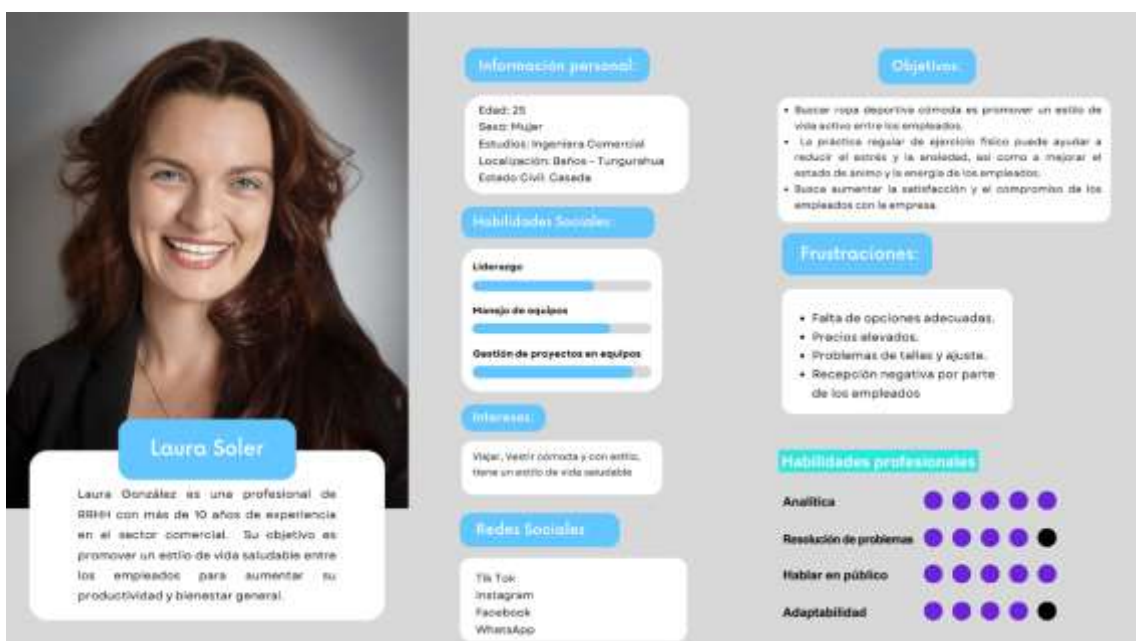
Laura Soler

Laura González es una profesional de RRHH con más de 10 años de experiencia en el sector comercial. Su objetivo es promover un estilo de vida saludable entre los empleados para aumentar su productividad y bienestar general.

Información personal:

Edad: 25
Sexo: Mujer
Estudios: Ingeniera Comercial
Localización: Baños - Tungurahua
Estado Civil: Casada

Habilidades Sociales:

Liderazgo

Manejo de equipos

Gestión de proyectos en equipos

Intereses:

Viajar, Vestir cómoda y con estilo, tiene un estilo de vida saludable

Redes Sociales:

Tik Tok
Instagram
Facebook
WhatsApp

Objetivos:

• Buscar ropa deportiva cómoda es promover un estilo de vida activo entre los empleados.
• La práctica regular de ejercicio físico puede ayudar a reducir el estrés y la ansiedad, así como a mejorar el estado de ánimo y la energía de los empleados.
• Busca aumentar la satisfacción y el compromiso de los empleados con la empresa.

Frustraciones:

• Falta de opciones adecuadas.
• Precios elevados.
• Problemas de tallas y ajuste.
• Recepción negativa por parte de los empleados

Habilidades profesionales

Analítica
Resolución de problemas
Hablar en público
Adaptabilidad